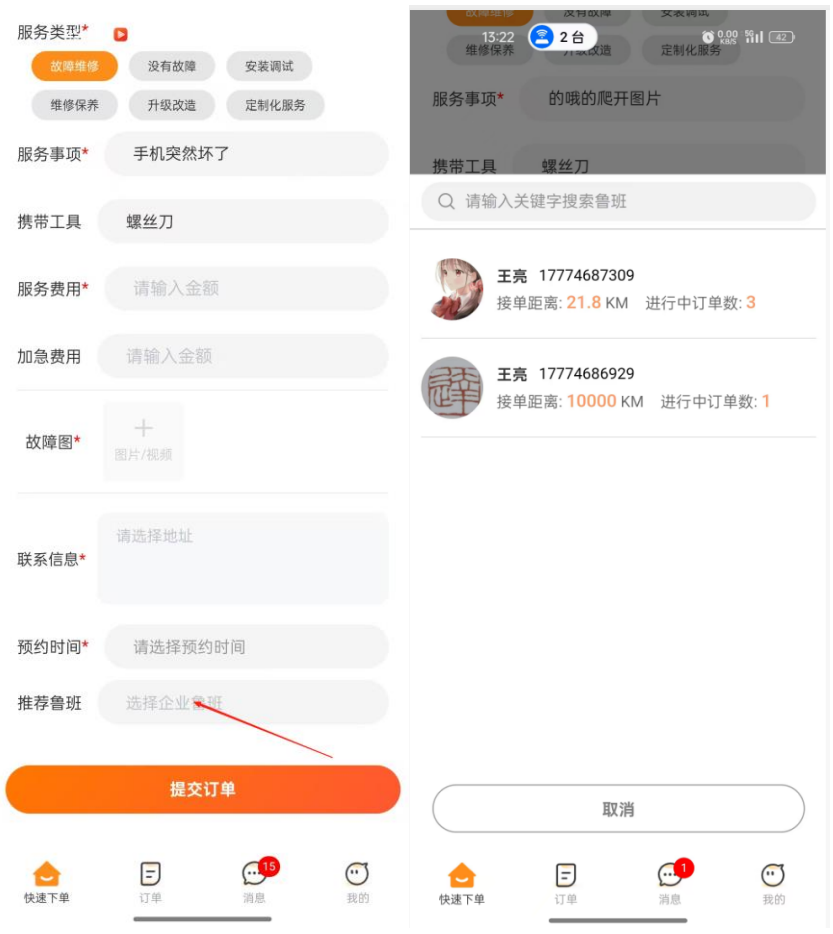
服务类型*

故障维修 没有故障 安装调试

维修保养 升级改造 定制化服务

服务事项* 手机突然坏了

携带工具 螺丝刀

服务费用* 请输入金额

加急费用 请输入金额

故障图* 图片/视频

联系信息* 请选择地址

预约时间* 请选择预约时间

推荐鲁班 选择企业鲁班

提交订单

快速下单 订单 15 消息 我的

故障维修 没有故障 安装调试

13:22 2台 0.00 KB/S 5G 42

维修保养 升级改造 定制化服务

服务事项* 的哦的爬开图片

携带工具 螺丝刀

请输入关键字搜索鲁班

王亮 17774687309
接单距离: 21.8 KM 进行中订单数: 3

王亮 17774686929
接单距离: 10000 KM 进行中订单数: 1

取消

快速下单 订单 1 消息 我的